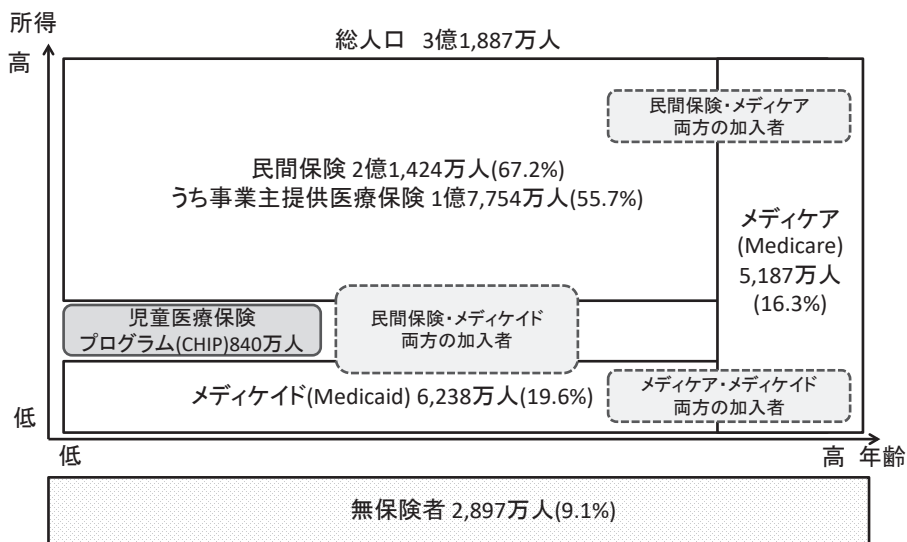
所得

高

総人口 3億1,887万人

民間保険・メディケア両方の加入者

民間保険 2億1,424万人(67.2%)
うち事業主提供医療保険 1億7,754万人(55.7%)

メディケア (Medicare) 5,187万人 (16.3%)

児童医療保険プログラム(CHIP)840万人

民間保険・メディケイド両方の加入者

メディケイド(Medicaid) 6,238万人(19.6%)

メディケア・メディケイド両方の加入者

低

低

高 年齢

無保険者 2,897万人(9.1%)